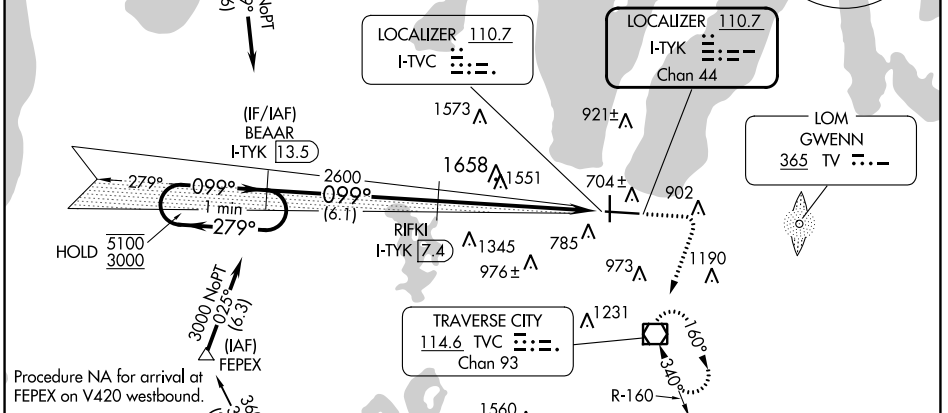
NoPT

LOCALIZER 110.7
I-TVC

LOCALIZER 110.7
I-TYK
Chan 44

1573

921±

LOM
GWENN
365 TV

(IF/IAF)
BEAAR
I-TYK 13.5

1658
1551

704±
902

279°
099°
2600
099°
1 min
(6.1)
279°

RIFKI
I-TYK 7.4

1345
785
976±

973

1190

HOLD 5100
3000

3000 NoPT
025°
(6.3)

(IAF)
FEPEX

TRAVERSE CITY
114.6 TVC
Chan 93

1231
160°
340°

Procedure NA for arrival at FEPEX on V420 westbound.

R-160

1560